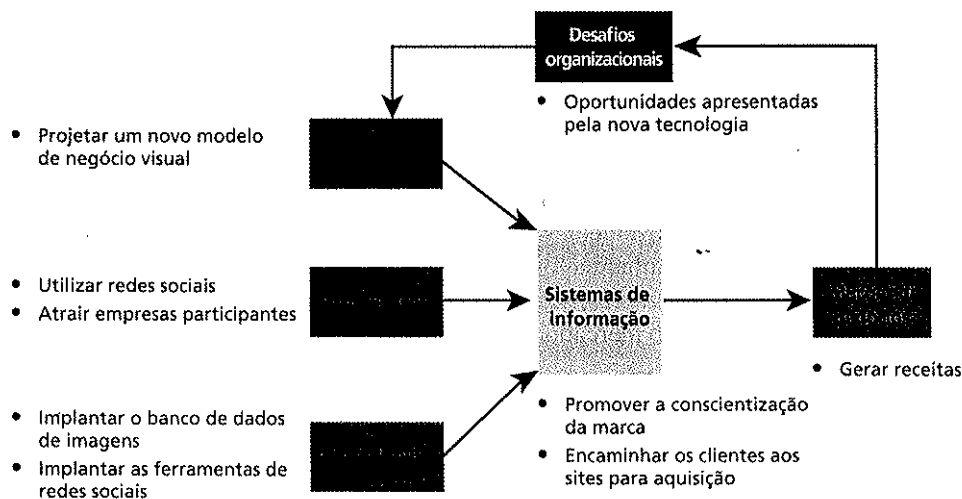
Desafios organizacionais

• Oportunidades apresentadas pela nova tecnologia

• Projetar um novo modelo de negócio visual

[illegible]

• Utilizar redes sociais
• Atrair empresas participantes

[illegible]

Sistemas de Informação

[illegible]

• Gerar receitas

• Implantar o banco de dados de imagens
• Implantar as ferramentas de redes sociais

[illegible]

• Promover a conscientização da marca
• Encaminhar os clientes aos sites para aquisição